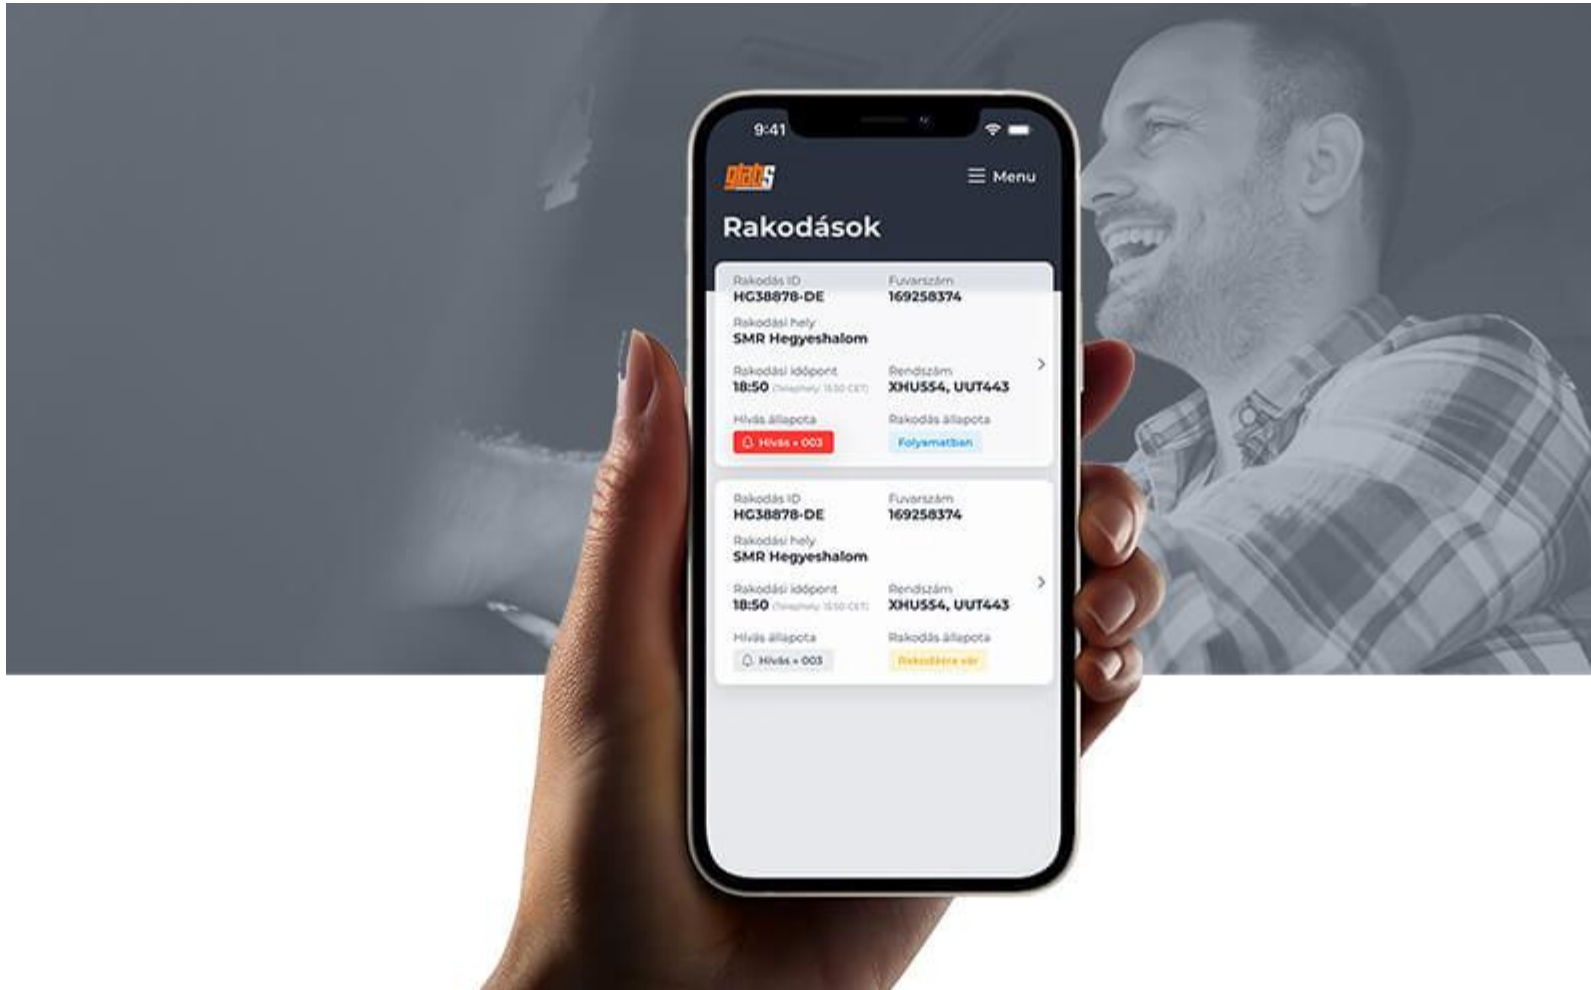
9:41

glabs

☰ Menu

Rakodások

Rakodás ID
HG38878-DE

Fuvarszám
169258374

Rakodási hely
SMR Hegyeshalom

Rakodási időpont
18:50 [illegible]

Rendszám
XHU554, UUT443

Hívás állapota
Hívás • 003

Rakodás állapota
Folyamatban

Rakodás ID
HG38878-DE

Fuvarszám
169258374

Rakodási hely
SMR Hegyeshalom

Rakodási időpont
18:50 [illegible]

Rendszám
XHU554, UUT443

Hívás állapota
Hívás • 003

Rakodás állapota
Rakodásra vár